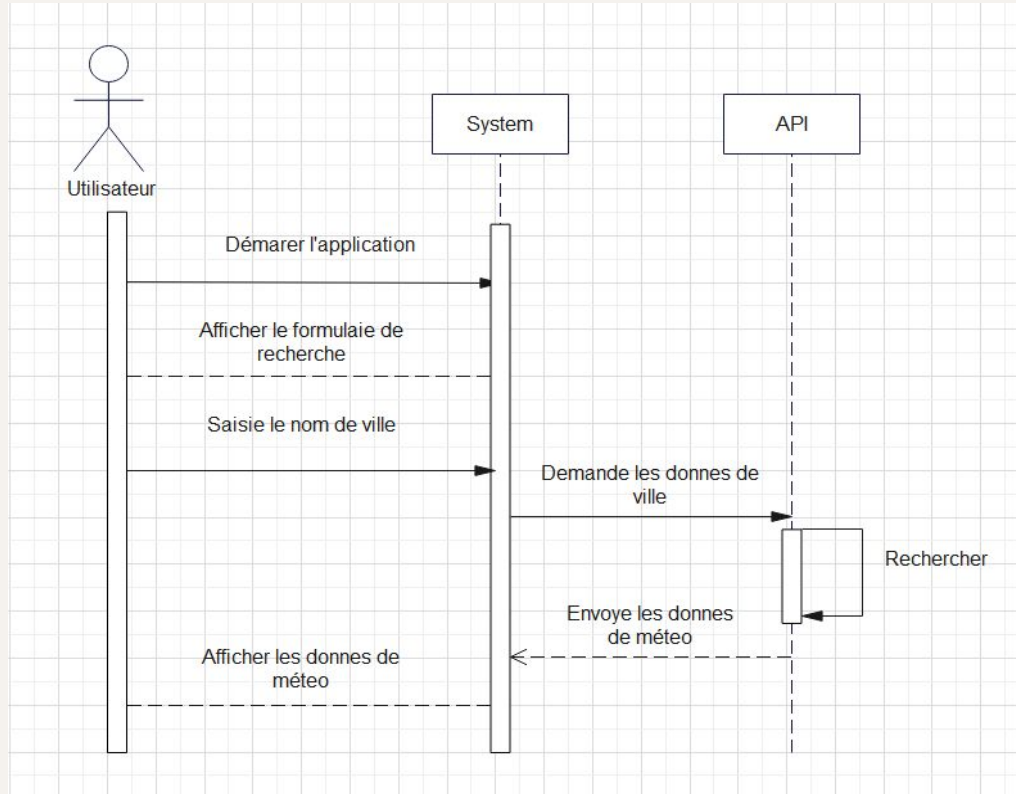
Utilisateur

System

API

Démarer l'application

Afficher le formulaie de recherche

Saisie le nom de ville

Demande les donnes de ville

Rechercher

Envoye les donnes de méteo

Afficher les donnes de méteo